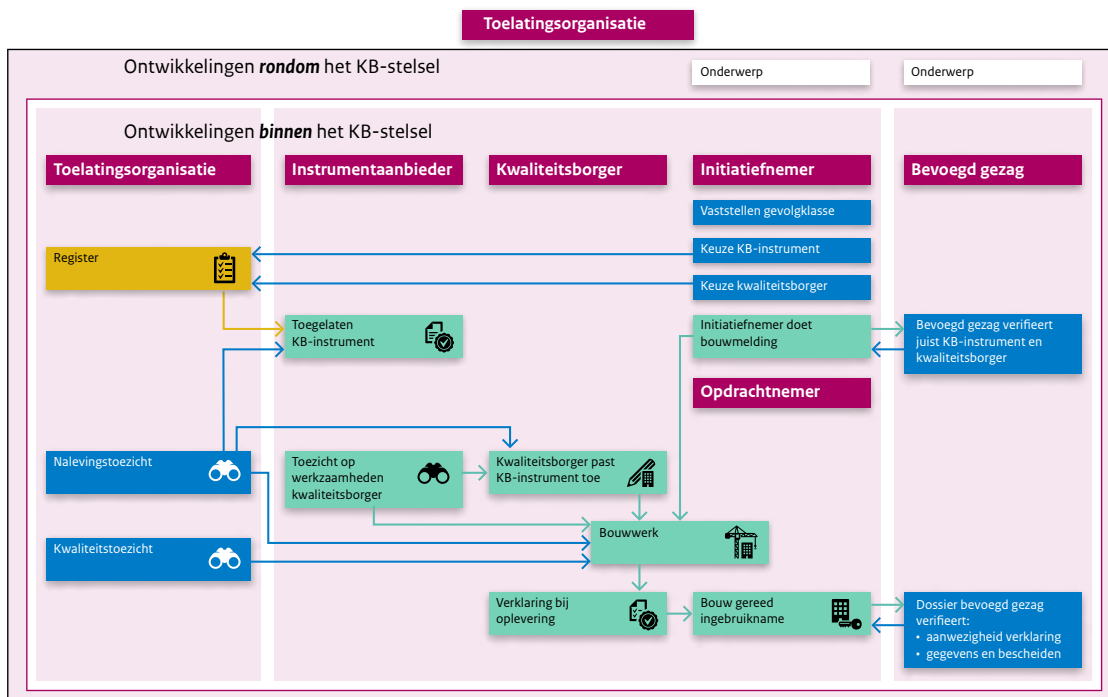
Toelatingsorganisatie

Ontwikkelingen ***rondom*** het KB-stelsel

Onderwerp

Onderwerp

Ontwikkelingen ***binnen*** het KB-stelsel

Toelatingsorganisatie

Instrumentaanbieder

Kwaliteitsborger

Initiatiefnemer

Bevoegd gezag

Vaststellen gevolgklasse

Keuze KB-instrument

Register

Keuze kwaliteitsborger

Toegelaten KB-instrument

Initiatiefnemer doet bouwmelding

Bevoegd gezag verifieert juist KB-instrument en kwaliteitsborger

Opdrachtnemer

Nalevingstoezicht

Toezicht op werkzaamheden kwaliteitsborger

Kwaliteitsborger past KB-instrument toe

Bouwwerk

Kwaliteitstoezicht

Verklaring bij oplevering

Bouw gereed ingebruikname

Dossier bevoegd gezag verifieert:
• aanwezigheid verklaring
• gegevens en bescheiden